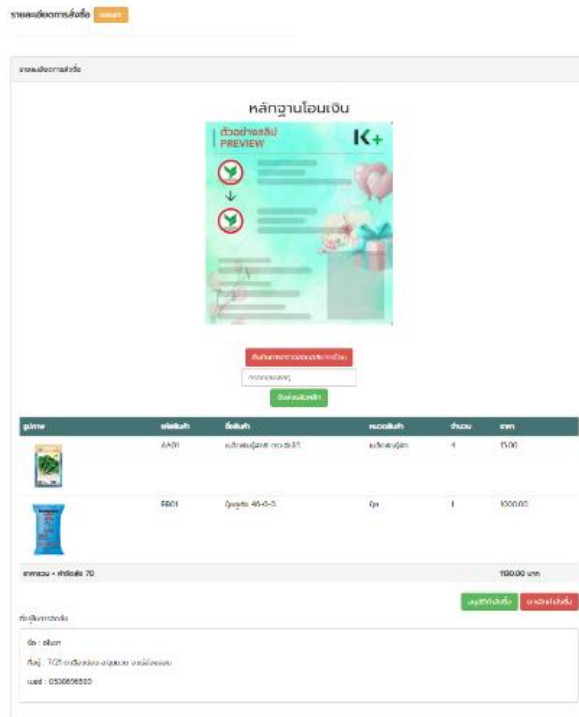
รายละเอียดการสั่งซื้อ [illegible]

รายละเอียดการสั่งซื้อ

หลักฐานโอนเงิน

ตัวอย่างสลิป PREVIEW

K+

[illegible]

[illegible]

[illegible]

| รูปภาพ | รหัสสินค้า | ชื่อสินค้า | หมวดสินค้า | จำนวน | ราคา |
|---|---|---|---|---|---|
| | AA01 | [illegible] | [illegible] | 4 | 15.00 |
| | BB01 | ปุ๋ยยูเรีย 46-0-0 | ปุ๋ย | 1 | 1000.00 |

ราคารวม + ค่าจัดส่ง 70

1130.00 บาท

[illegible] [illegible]

ที่อยู่ในการจัดส่ง

ชื่อ : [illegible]

ที่อยู่ : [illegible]

เบอร์ : 0530656500